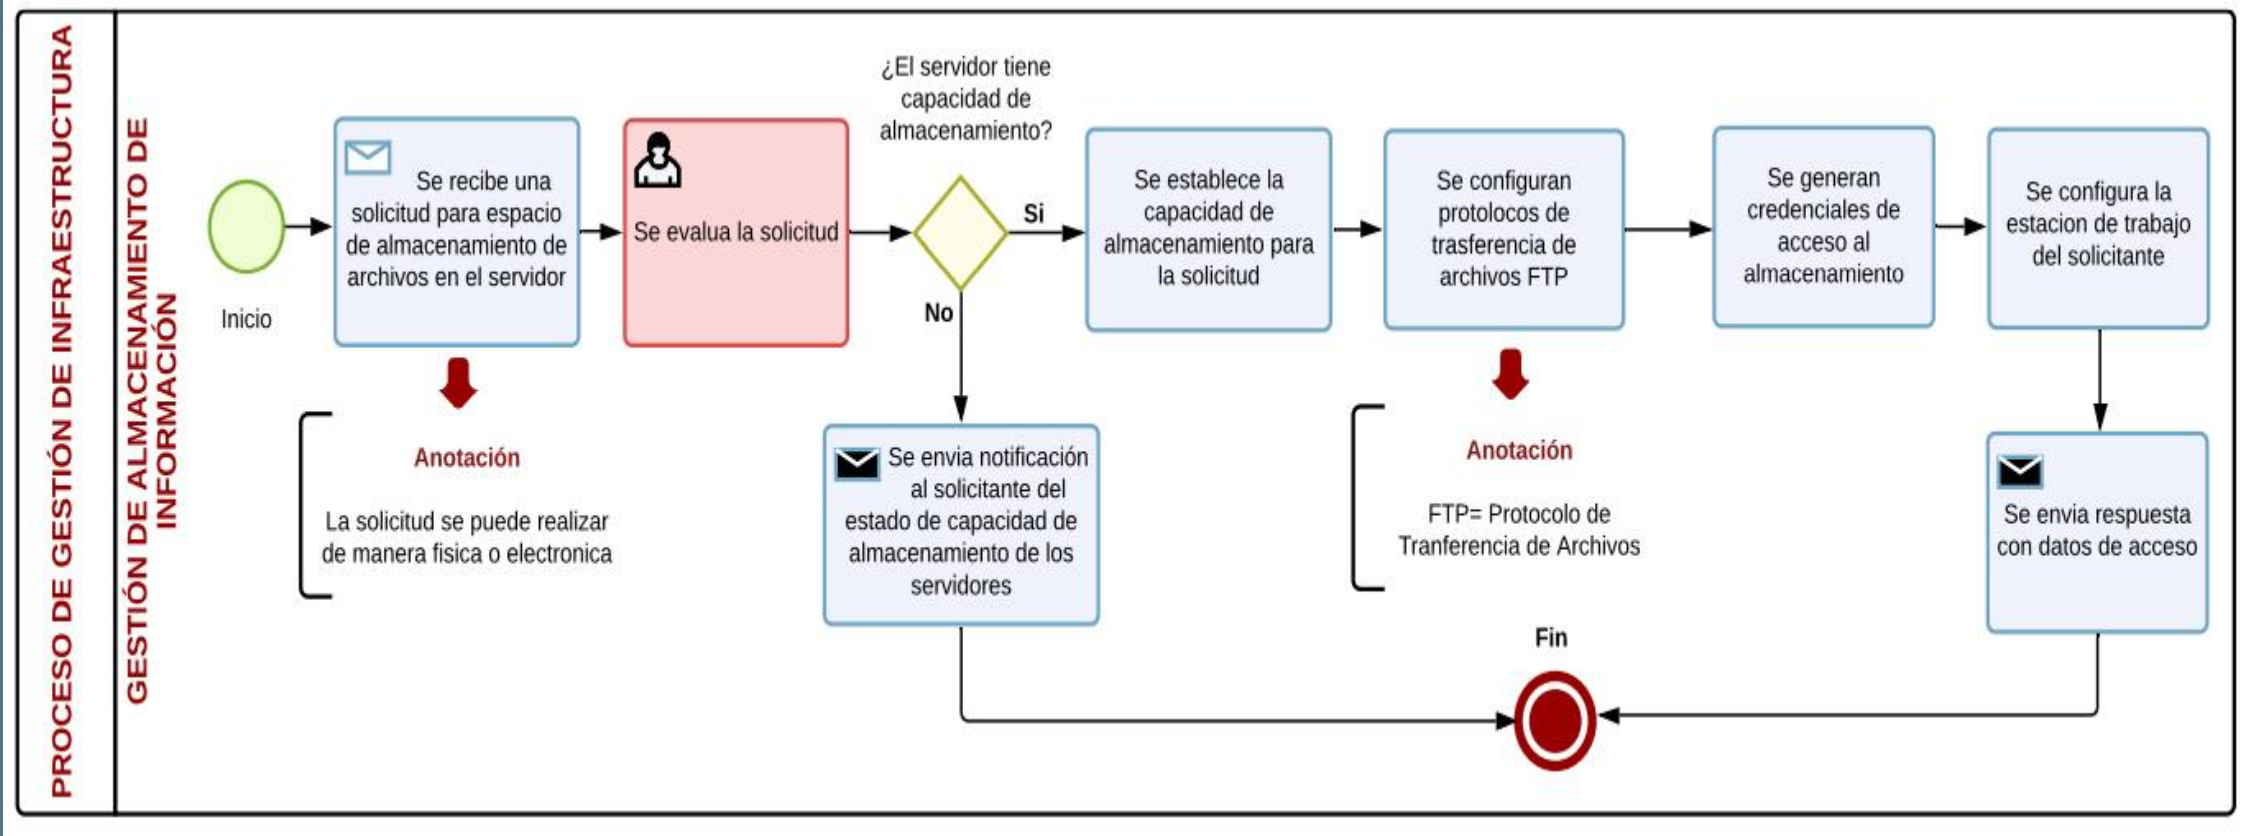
PROCESO DE GESTIÓN DE INFRAESTRUCTURA

GESTIÓN DE ALMACENAMIENTO DE INFORMACIÓN

Inicio

Se recibe una solicitud para espacio de almacenamiento de archivos en el servidor

Anotación

La solicitud se puede realizar de manera fisica o electronica

Se evalua la solicitud

¿El servidor tiene capacidad de almacenamiento?

Si

No

Se envia notificación al solicitante del estado de capacidad de almacenamiento de los servidores

Se establece la capacidad de almacenamiento para la solicitud

Se configuran protolocos de trasferencia de archivos FTP

Anotación

FTP= Protocolo de Tranferencia de Archivos

Se generan credenciales de acceso al almacenamiento

Se configura la estacion de trabajo del solicitante

Se envia respuesta con datos de acceso

Fin